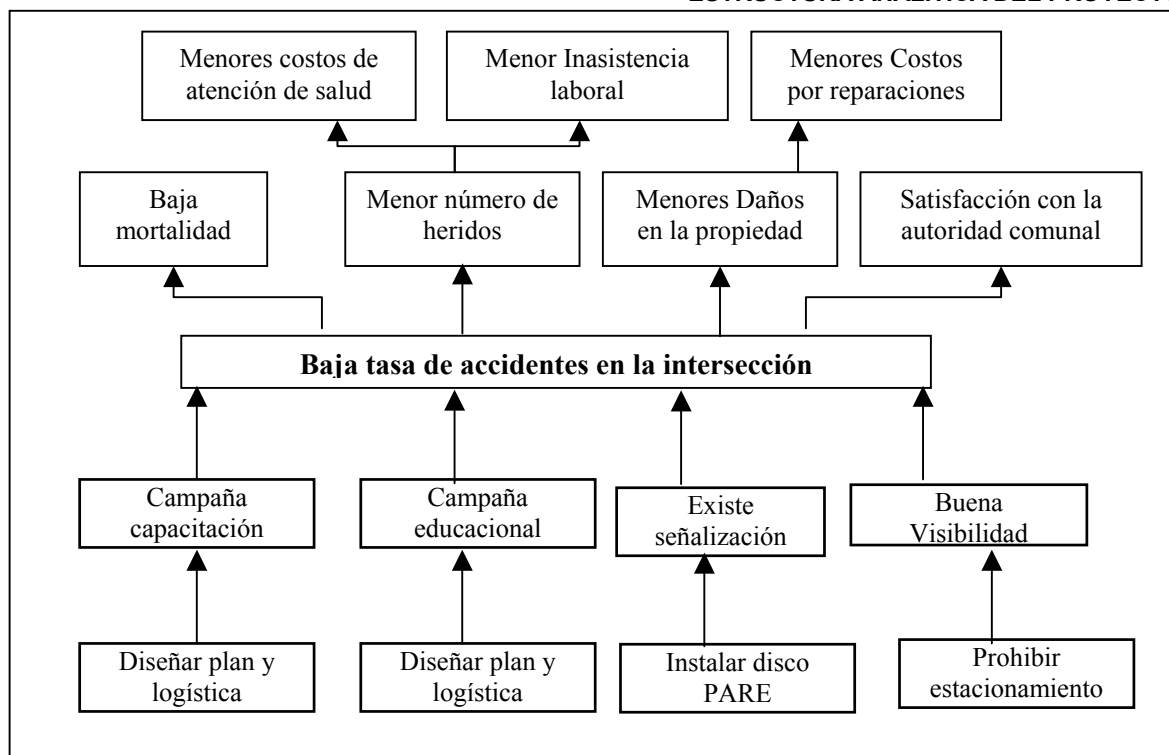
Menores costos de atención de salud

Menor Inasistencia laboral

Menores Costos por reparaciones

Baja mortalidad

Menor número de heridos

Menores Daños en la propiedad

Satisfacción con la autoridad comunal

**Baja tasa de accidentes en la intersección**

Campaña capacitación

Campaña educacional

Existe señalización

Buena Visibilidad

Diseñar plan y logística

Diseñar plan y logística

Instalar disco PARE

Prohibir estacionamiento